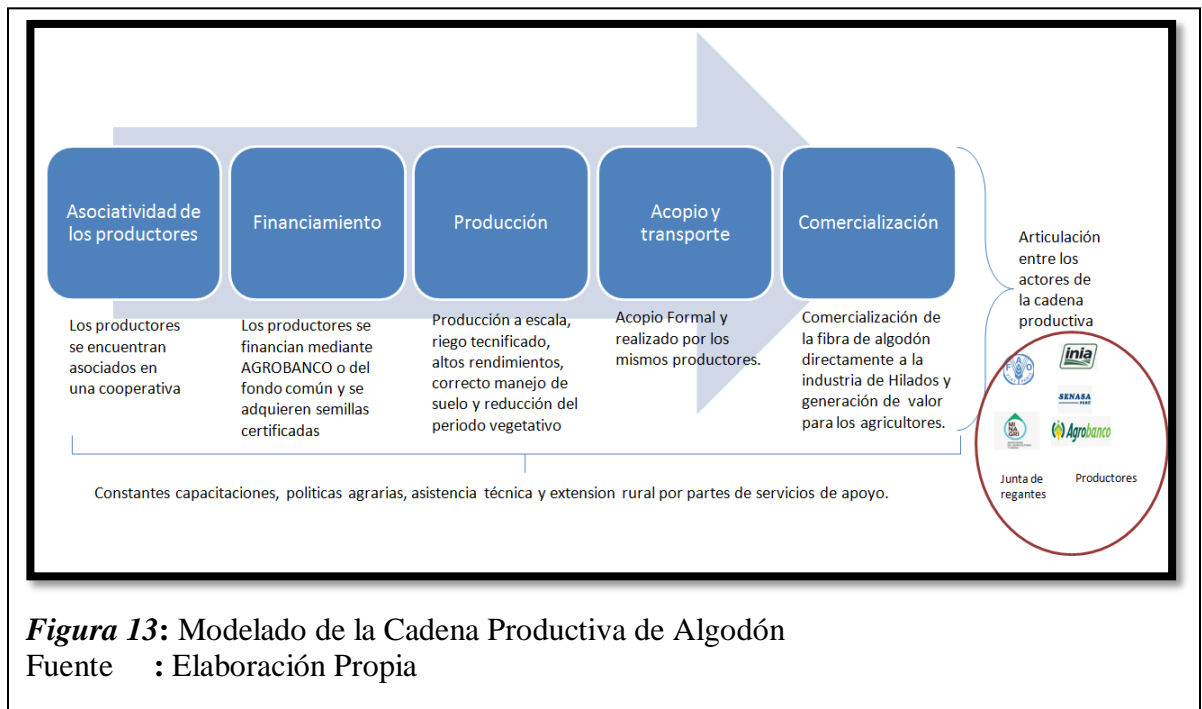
Asociatividad de los productores

Financiamiento

Producción

Acopio y transporte

Comercialización

Articulación entre los actores de la cadena productiva

Los productores se encuentran asociados en una cooperativa

Los productores se financian mediante AGROBANCO o del fondo común y se adquieren semillas certificadas

Producción a escala, riego tecnificado, altos rendimientos, correcto manejo de suelo y reducción del periodo vegetativo

Acopio Formal y realizado por los mismos productores.

Comercialización de la fibra de algodón directamente a la industria de Hilados y generación de valor para los agricultores.

inia

SENASA PERÚ

MINAGRI

Agrobanco

Junta de regantes

Productores

Constantes capacitaciones, politicas agrarias, asistencia técnica y extension rural por partes de servicios de apoyo.

*Figura 13***:** Modelado de la Cadena Productiva de Algodón
Fuente **:** Elaboración Propia